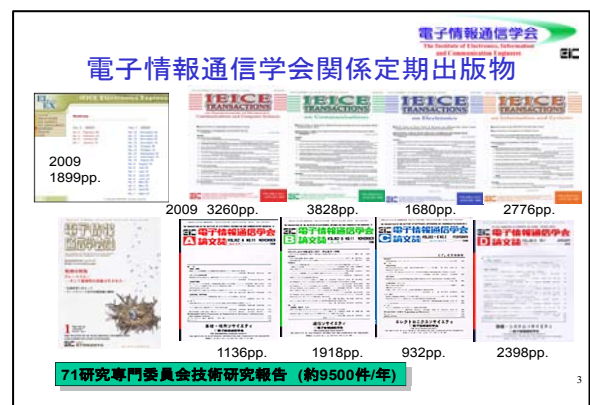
電子情報通信学会
The Institute of Electronics, Information and Communication Engineers

電子情報通信学会関係定期出版物

ELEX
IEICE Electronics Express

2009
1899pp.

IEICE TRANSACTIONS

IEICE TRANSACTIONS
on Communications

IEICE TRANSACTIONS
on Electronics

IEICE TRANSACTIONS
on Information and Systems

2009 3260pp.

3828pp.

1680pp.

2776pp.

電子情報通信学会誌

電子情報通信学会
A 論文誌

電子情報通信学会
B 論文誌

電子情報通信学会
C 論文誌

電子情報通信学会
D 論文誌

1136pp.

1918pp.

932pp.

2398pp.

71研究専門委員会技術研究報告 (約9500件/年)

3